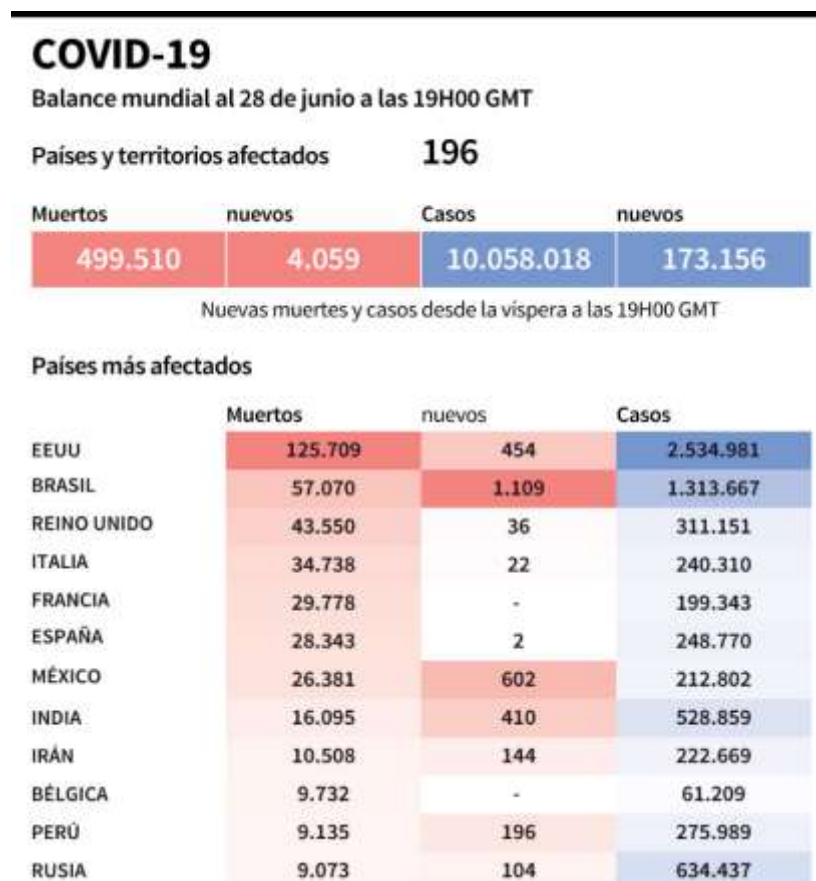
COVID-19

Balance mundial al 28 de junio a las 19H00 GMT

Países y territorios afectados 196

| Muertos | nuevos | Casos | nuevos |
|---|---|---|---|
| 499.510 | 4.059 | 10.058.018 | 173.156 |

Nuevas muertes y casos desde la víspera a las 19H00 GMT

Países más afectados

| | Muertos | nuevos | Casos |
|---|---|---|---|
| EEUU | 125.709 | 454 | 2.534.981 |
| BRASIL | 57.070 | 1.109 | 1.313.667 |
| REINO UNIDO | 43.550 | 36 | 311.151 |
| ITALIA | 34.738 | 22 | 240.310 |
| FRANCIA | 29.778 | - | 199.343 |
| ESPAÑA | 28.343 | 2 | 248.770 |
| MÉXICO | 26.381 | 602 | 212.802 |
| INDIA | 16.095 | 410 | 528.859 |
| IRÁN | 10.508 | 144 | 222.669 |
| BÉLGICA | 9.732 | - | 61.209 |
| PERÚ | 9.135 | 196 | 275.989 |
| RUSIA | 9.073 | 104 | 634.437 |